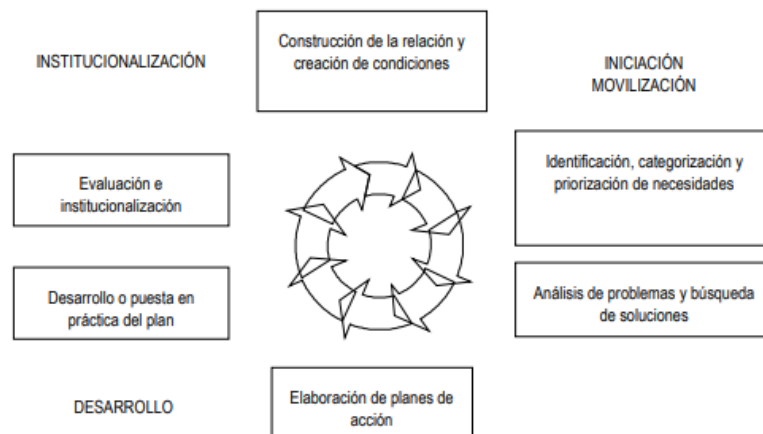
INSTITUCIONALIZACIÓN

Construcción de la relación y creación de condiciones

INICIACIÓN
MOVILIZACIÓN

Evaluación e institucionalización

Identificación, categorización y priorización de necesidades

Desarrollo o puesta en práctica del plan

Análisis de problemas y búsqueda de soluciones

DESARROLLO

Elaboración de planes de acción